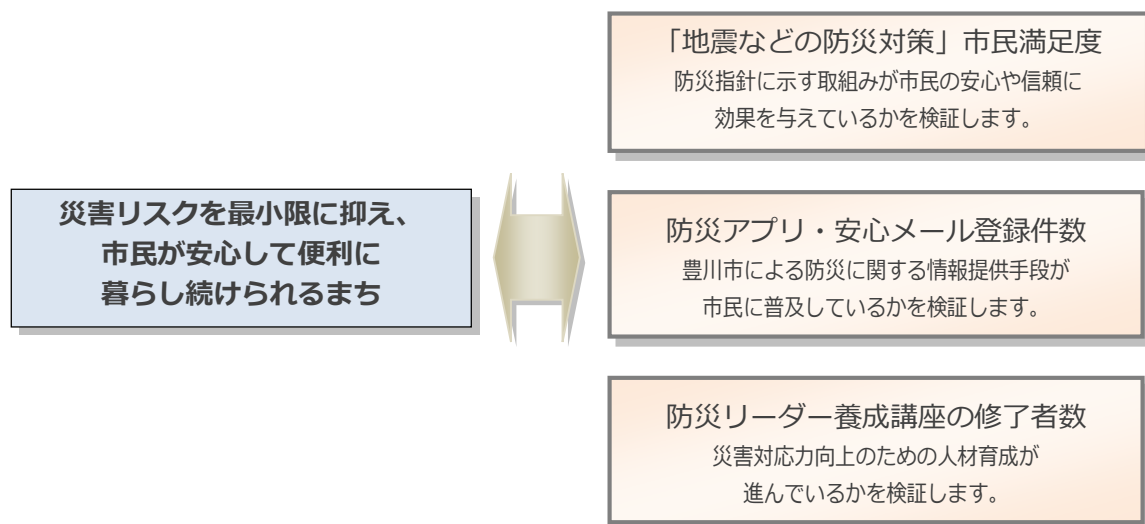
災害リスクを最小限に抑え、
市民が安心して便利に
暮らし続けられるまち

「地震などの防災対策」市民満足度
防災指針に示す取組みが市民の安心や信頼に
効果を与えているかを検証します。

防災アプリ・安心メール登録件数
豊川市による防災に関する情報提供手段が
市民に普及しているかを検証します。

防災リーダー養成講座の修了者数
災害対応力向上のための人材育成が
進んでいるかを検証します。